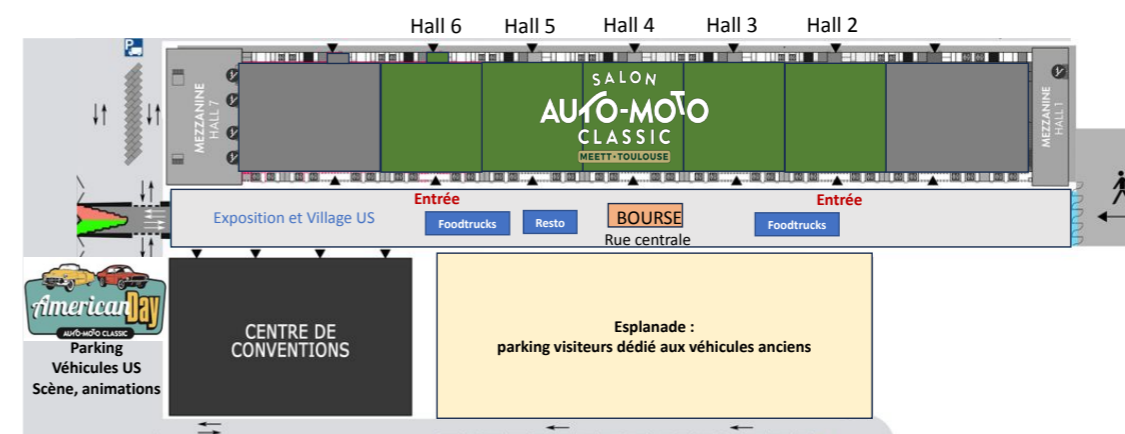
Hall 6 Hall 5 Hall 4 Hall 3 Hall 2

MEZZANINE HALL 7

SALON AUTO-MOTO CLASSIC MEETT • TOULOUSE

MEZZANINE HALL 1

Entrée

Entrée

Exposition et Village US

Foodtrucks

Resto

BOURSE

Rue centrale

Foodtrucks

American Day AUTO-MOTO CLASSIC

Parking Véhicules US Scène, animations

CENTRE DE CONVENTIONS

Esplanade : parking visiteurs dédié aux véhicules anciens